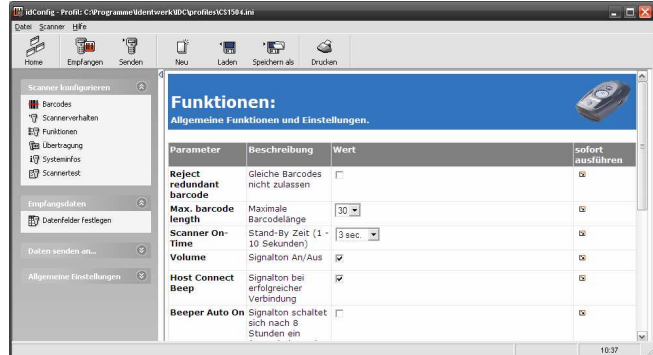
idConfig - Profil: C:\Programme\identwerk\IDC\profiles\CS1504.ini

Datei Scanner Hilfe

Home Empfangen Senden Neu Laden Speichern als Drucken

Scanner konfigurieren

Barcodes
Scannerverhalten
Funktionen
Übertragung
Systeminfos
Scannertest

Empfangsdaten

Datenfelder festlegen

Daten senden an...

Allgemeine Einstellungen

Funktionen:
Allgemeine Funktionen und Einstellungen.

| Parameter | Beschreibung | Wert | sofort ausführen |
|---|---|---|---|
| Reject redundant barcode | Gleiche Barcodes nicht zulassen | | |
| Max. barcode length | Maximale Barcodelänge | 30 | |
| Scanner On-Time | Stand-By Zeit (1 - 10 Sekunden) | 3 sec. | |
| Volume | Signalton An/Aus | | |
| Host Connect Beep | Signalton bei erfolgreicher Verbindung | | |
| Beeper Auto On | Signalton schaltet sich nach 8 Stunden ein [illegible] | | |

10:37